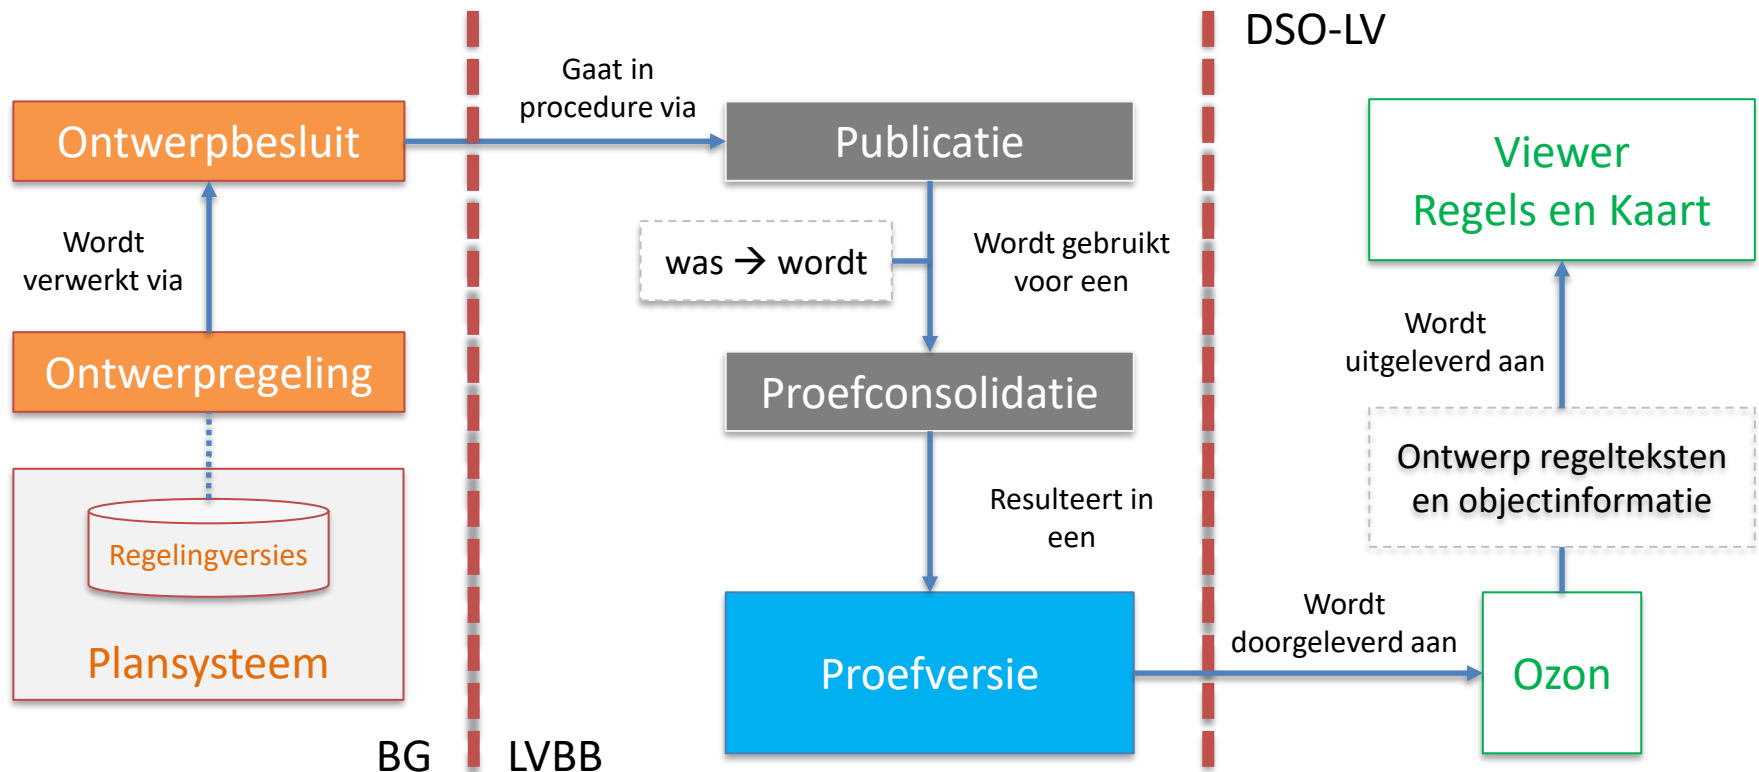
DSO-LV

Ontwerpbesluit

Gaat in procedure via

Publicatie

Viewer Regels en Kaart

Wordt verwerkt via

was → wordt

Wordt gebruikt voor een

Wordt uitgeleverd aan

Ontwerpregeling

Proefconsolidatie

Ontwerp regelteksten en objectinformatie

Regelingversies

Resulteert in een

Plansysteem

Wordt doorgeleverd aan

Proefversie

Ozon

BG

LVBB